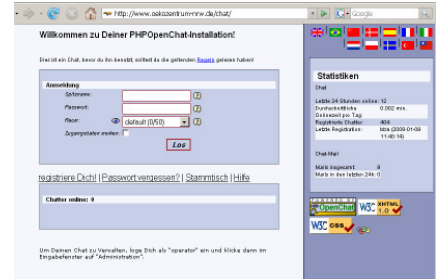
http://www.oekozentrum-nrw.de/chat/

Google

Willkommen zu Deiner PHPOpenChat-Installation!

Damit ein Chat, bevor du ihn benutzt, solltest du die geltenden Regeln gelesen haben!

Anmeldung

Spitzname:

Passwort:

Raum: default (0/50)

Zugangsdaten merken:

Los

registriere Dich! | Passwort vergessen? | Stammtisch | Hilfe

Chatter online: 0

Um Deinen Chat zu verwalten, logge Dich als "operator" ein und klicke dann im Eingabefenster auf "Administration".

Statistiken

Chat

Letzte 24 Stunden online: 12

Durchschnittliche Onlinezeit pro Tag: 0.002 min.

Registrierte Chatter: 404

Letzte Registration: bbb (2009-01-09 11:48:14)

Chat-Mail

Mails insgesamt: 9

Mails in den letzten 24h: 0

PHPOpenChat

W3C XHTML 1.0

W3C css